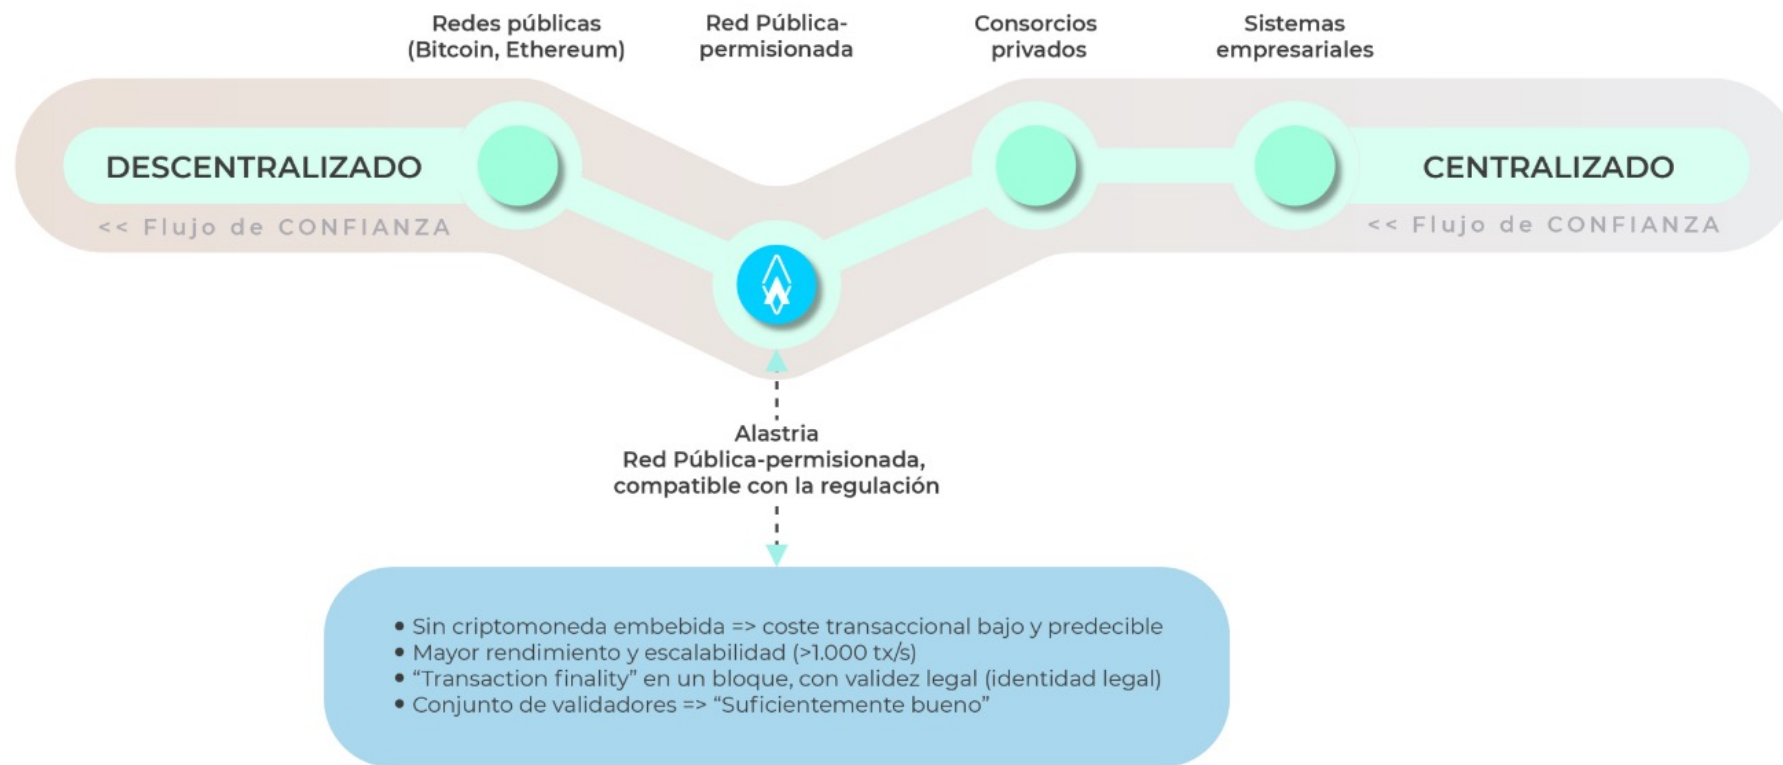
Redes públicas (Bitcoin, Ethereum)

Red Pública-permisionada

Consorcios privados

Sistemas empresariales

DESCENTRALIZADO

<< Flujo de CONFIANZA

CENTRALIZADO

<< Flujo de CONFIANZA

Alastria
Red Pública-permisionada, compatible con la regulación

• Sin criptomoneda embebida => coste transaccional bajo y predecible
• Mayor rendimiento y escalabilidad (>1.000 tx/s)
• “Transaction finality” en un bloque, con validez legal (identidad legal)
• Conjunto de validadores => “Suficientemente bueno”